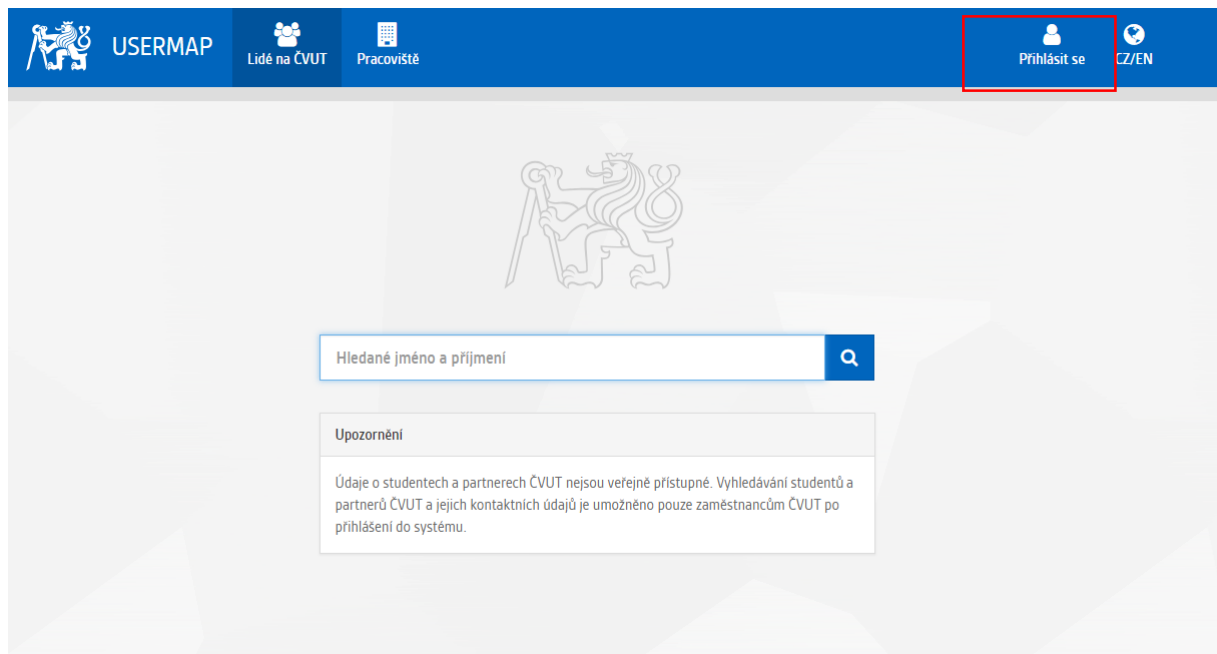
USERMAP

Lidé na ČVUT

Pracoviště

Přihlásit se

CZ/EN

Hledané jméno a příjmení

Upozornění

Údaje o studentech a partnerech ČVUT nejsou veřejně přístupné. Vyhledávání studentů a partnerů ČVUT a jejich kontaktních údajů je umožněno pouze zaměstnancům ČVUT po přihlášení do systému.